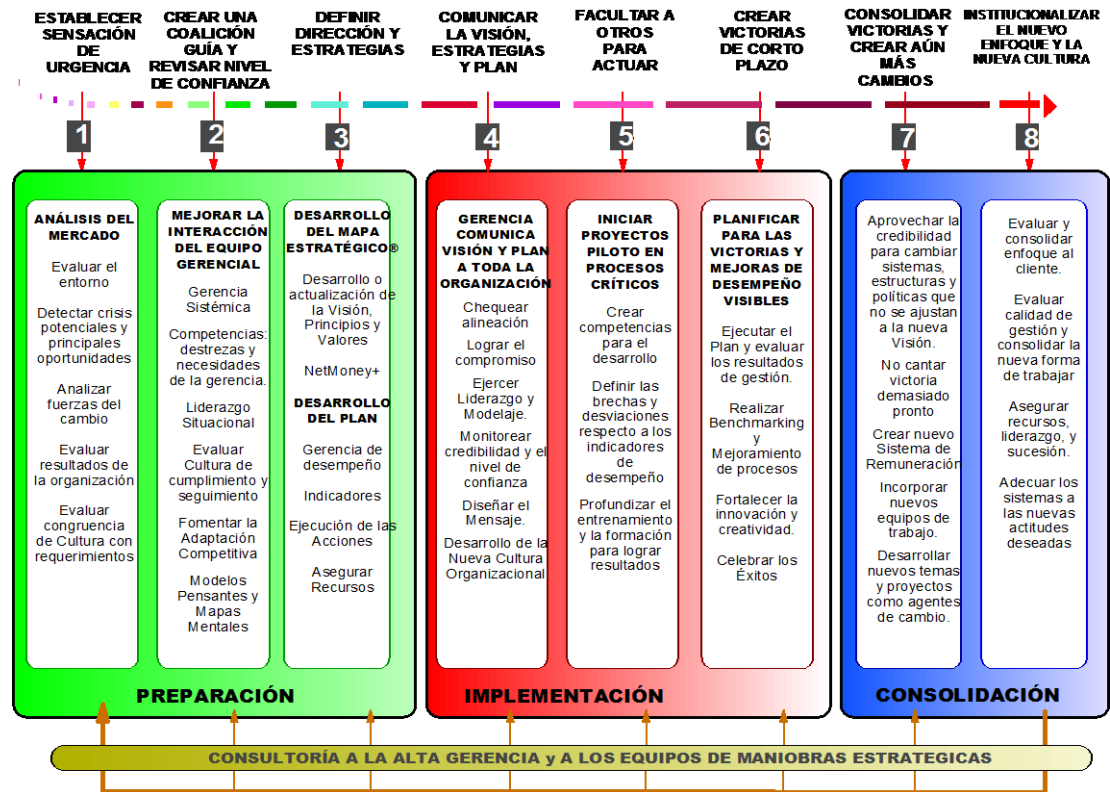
ESTABLECER SENSACIÓN DE URGENCIA

CREAR UNA COALICIÓN GUÍA Y REVISAR NIVEL DE CONFIANZA

DEFINIR DIRECCIÓN Y ESTRATEGIAS

COMUNICAR LA VISIÓN, ESTRATEGIAS Y PLAN

FACULTAR A OTROS PARA ACTUAR

CREAR VICTORIAS DE CORTO PLAZO

CONSOLIDAR VICTORIAS Y CREAR AÚN MÁS CAMBIOS

INSTITUCIONALIZAR EL NUEVO ENFOQUE Y LA NUEVA CULTURA

1

2

3

4

5

6

7

8

ANÁLISIS DEL MERCADO

Evaluar el entorno

Detectar crisis potenciales y principales oportunidades

Analizar fuerzas del cambio

Evaluar resultados de la organización

Evaluar congruencia de Cultura con requerimientos

MEJORAR LA INTERACCIÓN DEL EQUIPO GERENCIAL

Gerencia Sistémica

Competencias: destrezas y necesidades de la gerencia.

Liderazgo Situacional

Evaluar Cultura de cumplimiento y seguimiento

Fomentar la Adaptación Competitiva

Modelos Pensantes y Mapas Mentales

DESARROLLO DEL MAPA ESTRATÉGICO®

Desarrollo o actualización de la Visión, Principios y Valores

NetMoney+

DESARROLLO DEL PLAN

Gerencia de desempeño

Indicadores

Ejecución de las Acciones

Asegurar Recursos

GERENCIA COMUNICA VISIÓN Y PLAN A TODA LA ORGANIZACIÓN

Chequear alineación

Lograr el compromiso

Ejercer Liderazgo y Modelaje.

Monitorear credibilidad y el nivel de confianza

Diseñar el Mensaje.

Desarrollo de la Nueva Cultura Organizacional

INICIAR PROYECTOS PILOTO EN PROCESOS CRÍTICOS

Crear competencias para el desarrollo

Definir las brechas y desviaciones respecto a los indicadores de desempeño

Profundizar el entrenamiento y la formación para lograr resultados

PLANIFICAR PARA LAS VICTORIAS Y MEJORAS DE DESEMPEÑO VISIBLES

Ejecutar el Plan y evaluar los resultados de gestión.

Realizar Benchmarking y Mejoramiento de procesos

Fortalecer la innovación y creatividad.

Celebrar los Éxitos

Aprovechar la credibilidad para cambiar sistemas, estructuras y políticas que no se ajustan a la nueva Visión.

No cantar victoria demasiado pronto

Crear nuevo Sistema de Remuneración

Incorporar nuevos equipos de trabajo.

Desarrollar nuevos temas y proyectos como agentes de cambio.

Evaluar y consolidar enfoque al cliente.

Evaluar calidad de gestión y consolidar la nueva forma de trabajar

Asegurar recursos, liderazgo, y sucesión.

Adecuar los sistemas a las nuevas actitudes deseadas

PREPARACIÓN

IMPLEMENTACIÓN

CONSOLIDACIÓN

CONSULTORÍA A LA ALTA GERENCIA y A LOS EQUIPOS DE MANIOBRAS ESTRATEGICAS